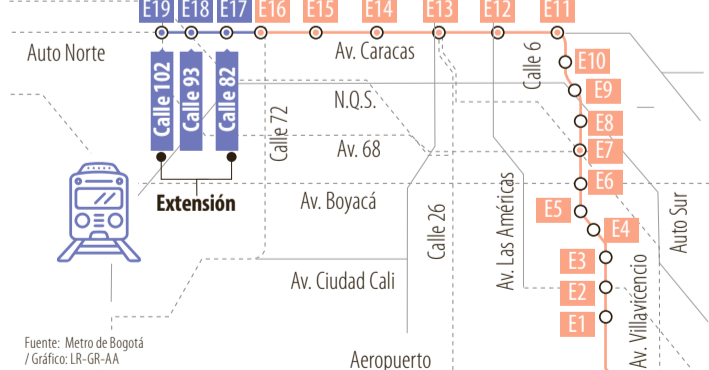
E19 E18 E17 E16 E15 E14 E13 E12 E11

Auto Norte

Av. Caracas

Calle 102

Calle 93

Calle 82

Calle 6

E10

E9

N.Q.S.

E8

Calle 72

Av. 68

E7

E6

Extensión

Av. Boyacá

E5

E4

Auto Sur

Calle 26

Av. Las Américas

E3

Av. Ciudad Cali

E2

Av. Villavicencio

E1

Fuente: Metro de Bogotá / Gráfico: LR-GR-AA

Aeropuerto